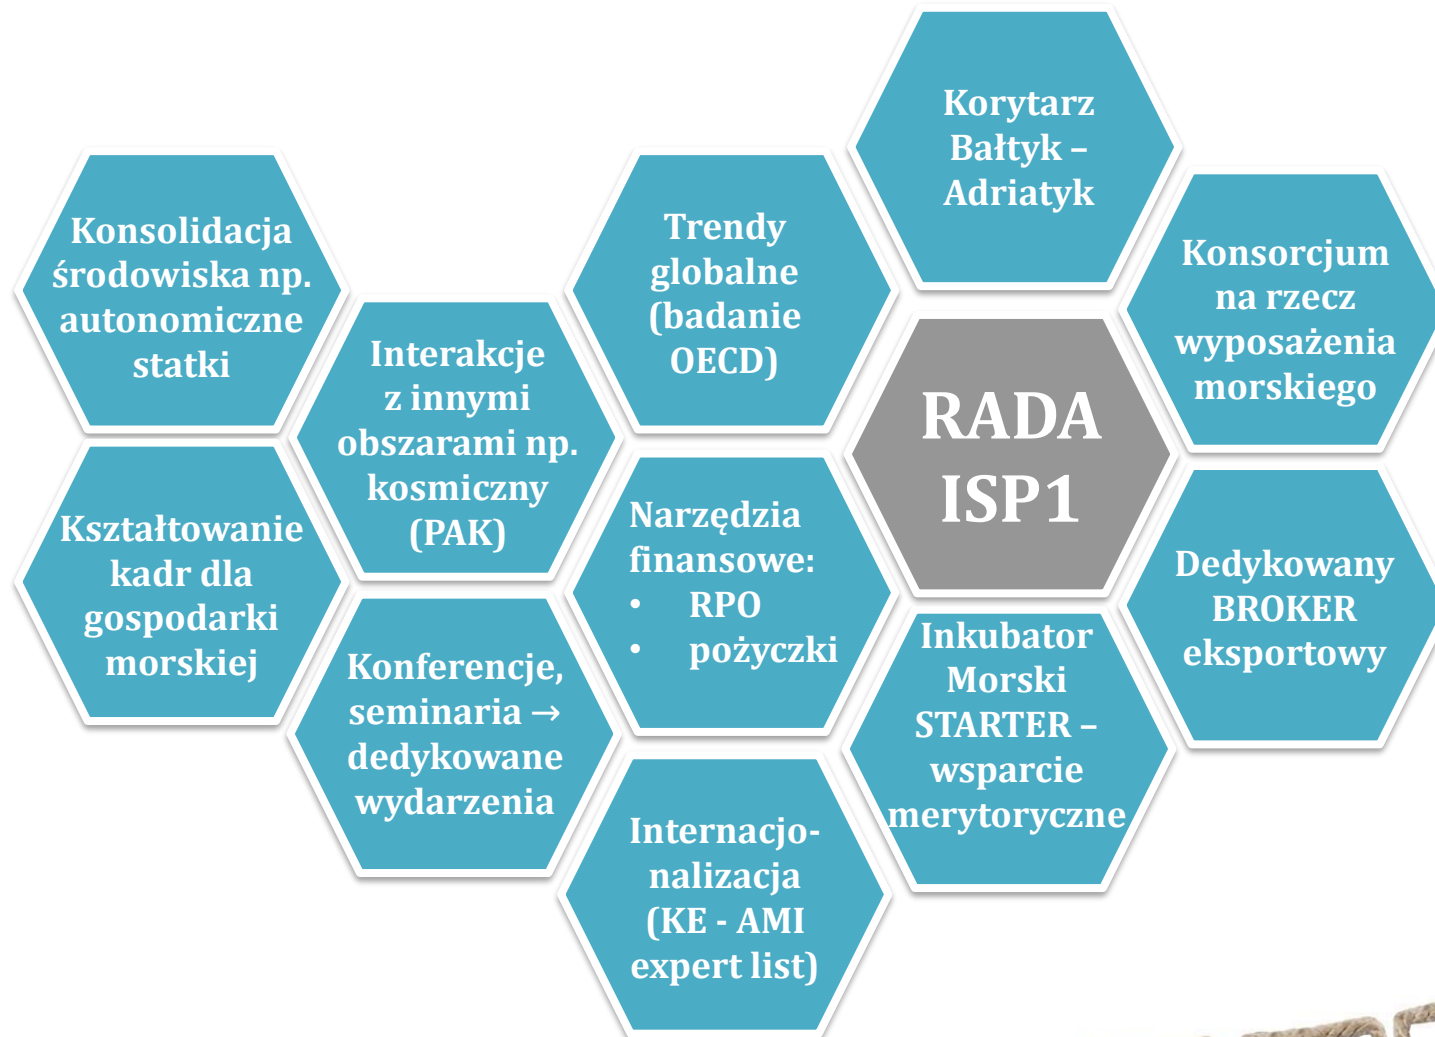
Korytarz Bałtyk – Adriatyk

Konsolidacja środowiska np. autonomiczne statki

Trendy globalne (badanie OECD)

Konsorcjum na rzecz wyposażenia morskiego

Interakcje z innymi obszarami np. kosmiczny (PAK)

RADA ISP1

Kształtowanie kadr dla gospodarki morskiej

Narzędzia finansowe:
• RPO
• pożyczki

Dedykowany BROKER eksportowy

Konferencje, seminaria → dedykowane wydarzenia

Inkubator Morski STARTER – wsparcie merytoryczne

Internacjonalizacja (KE - AMI expert list)